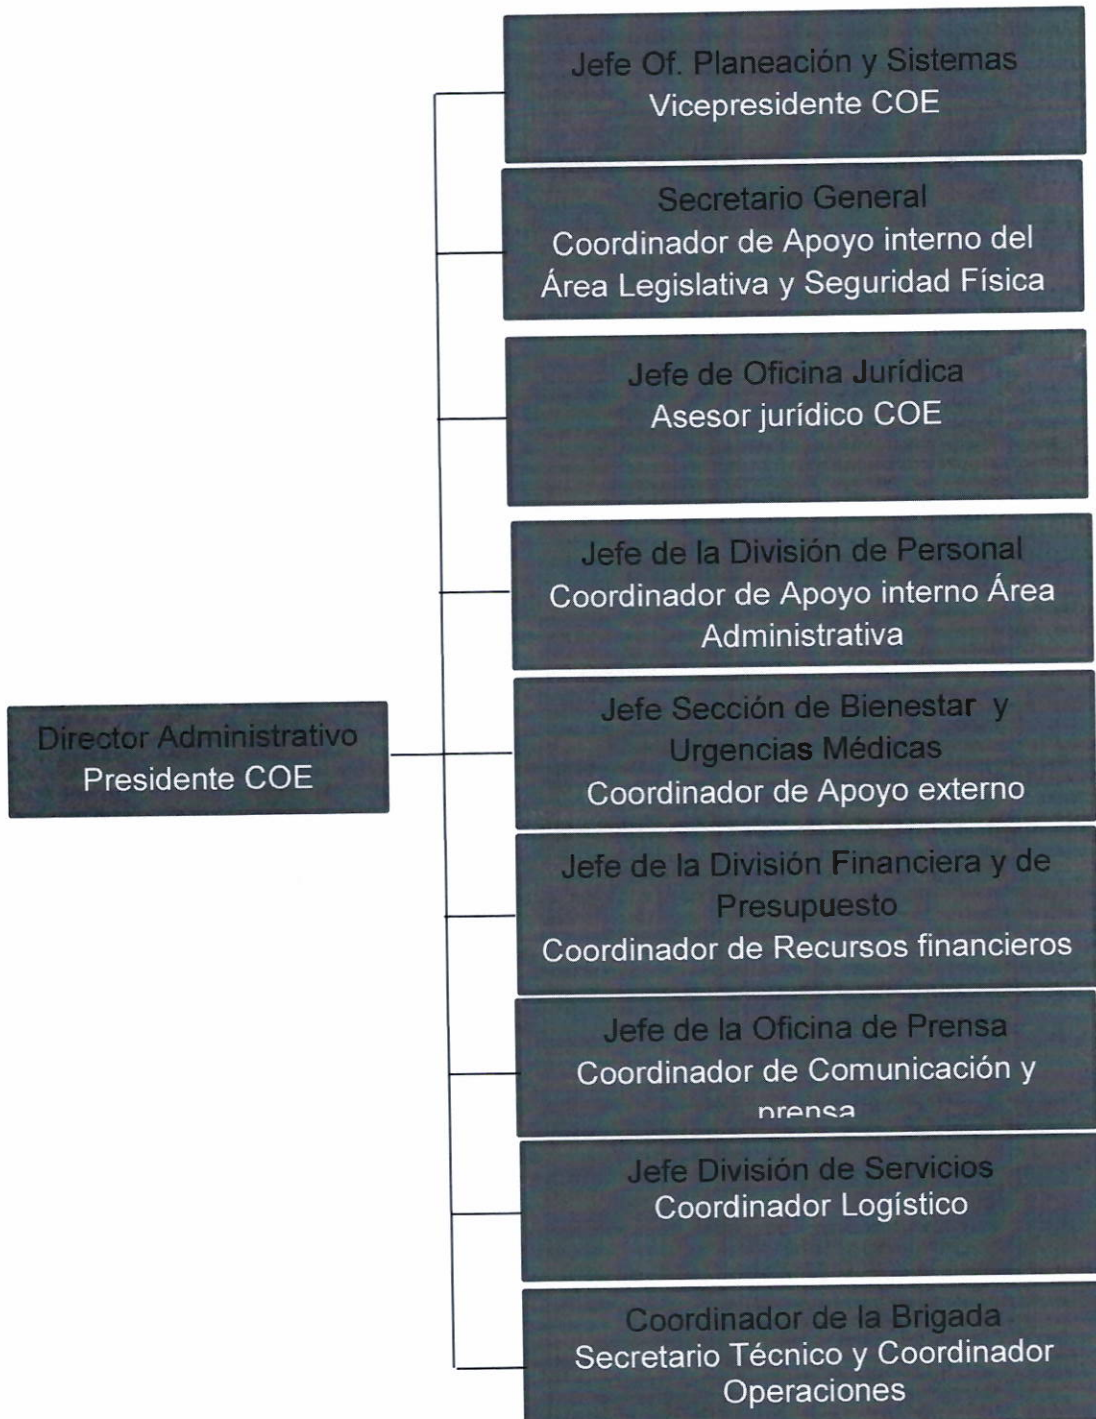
Director Administrativo
Presidente COE

Jefe Of. Planeación y Sistemas
Vicepresidente COE

Secretario General
Coordinador de Apoyo interno del Área Legislativa y Seguridad Física

Jefe de Oficina Jurídica
Asesor jurídico COE

Jefe de la División de Personal
Coordinador de Apoyo interno Área Administrativa

Jefe Sección de Bienestar y Urgencias Médicas
Coordinador de Apoyo externo

Jefe de la División Financiera y de Presupuesto
Coordinador de Recursos financieros

Jefe de la Oficina de Prensa
Coordinador de Comunicación y prensa

Jefe División de Servicios
Coordinador Logístico

Coordinador de la Brigada
Secretario Técnico y Coordinador Operaciones